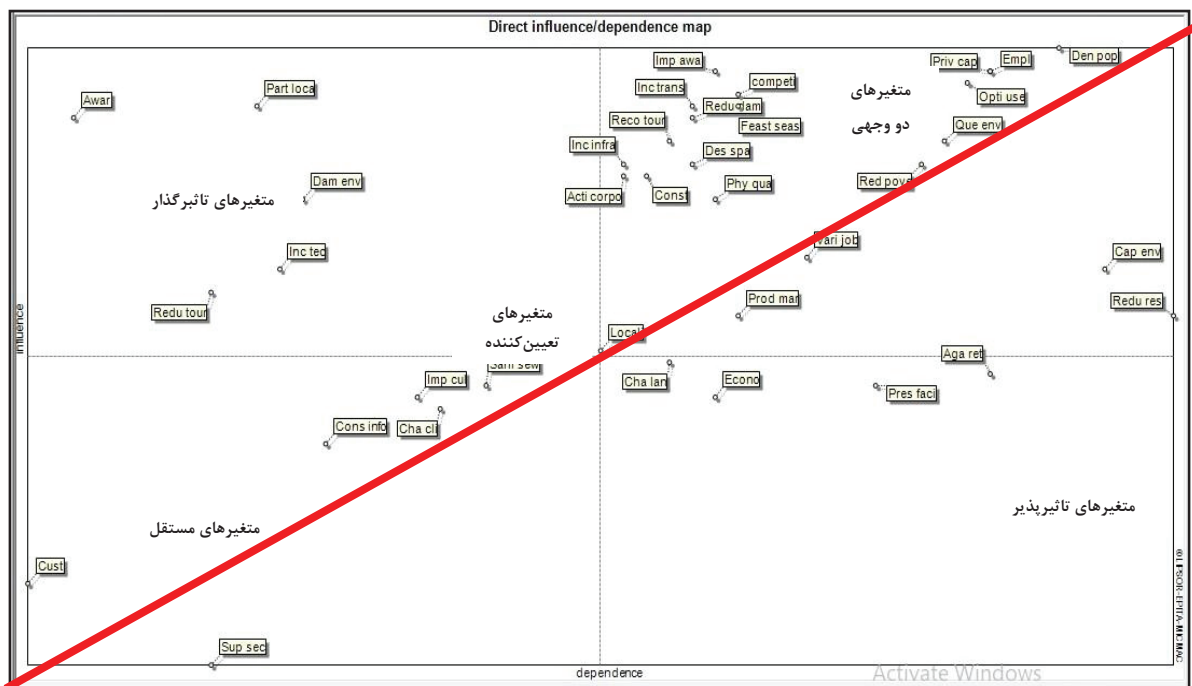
Direct influence/dependence map

Imp awa
compet
Priv cap
Empl
Den pop
Inc trans
Reduc dam
Opti use
متغیرهای دو وجهی
Reco tour
Feast seas
Que env
Awar
Part loca
Inc infra
Des spa
Dam env
Red pove
Acti corpo
Const
Phy qua
متغیرهای تاثیرگذار
Vari job
Inc tec
Cap env
Prod mar
Redu res
Redu tour
متغیرهای تعیین‌کننده
Local
influence
Sani sew
Aga ret
Imp cul
Cha lan
Econo
Pres faci
Cons info
Cha cli
متغیرهای تاثیرپذیر
متغیرهای مستقل
Cust
© LIPSOR-EPITA-MICMAC
Sup sec
dependence
Activate Windows